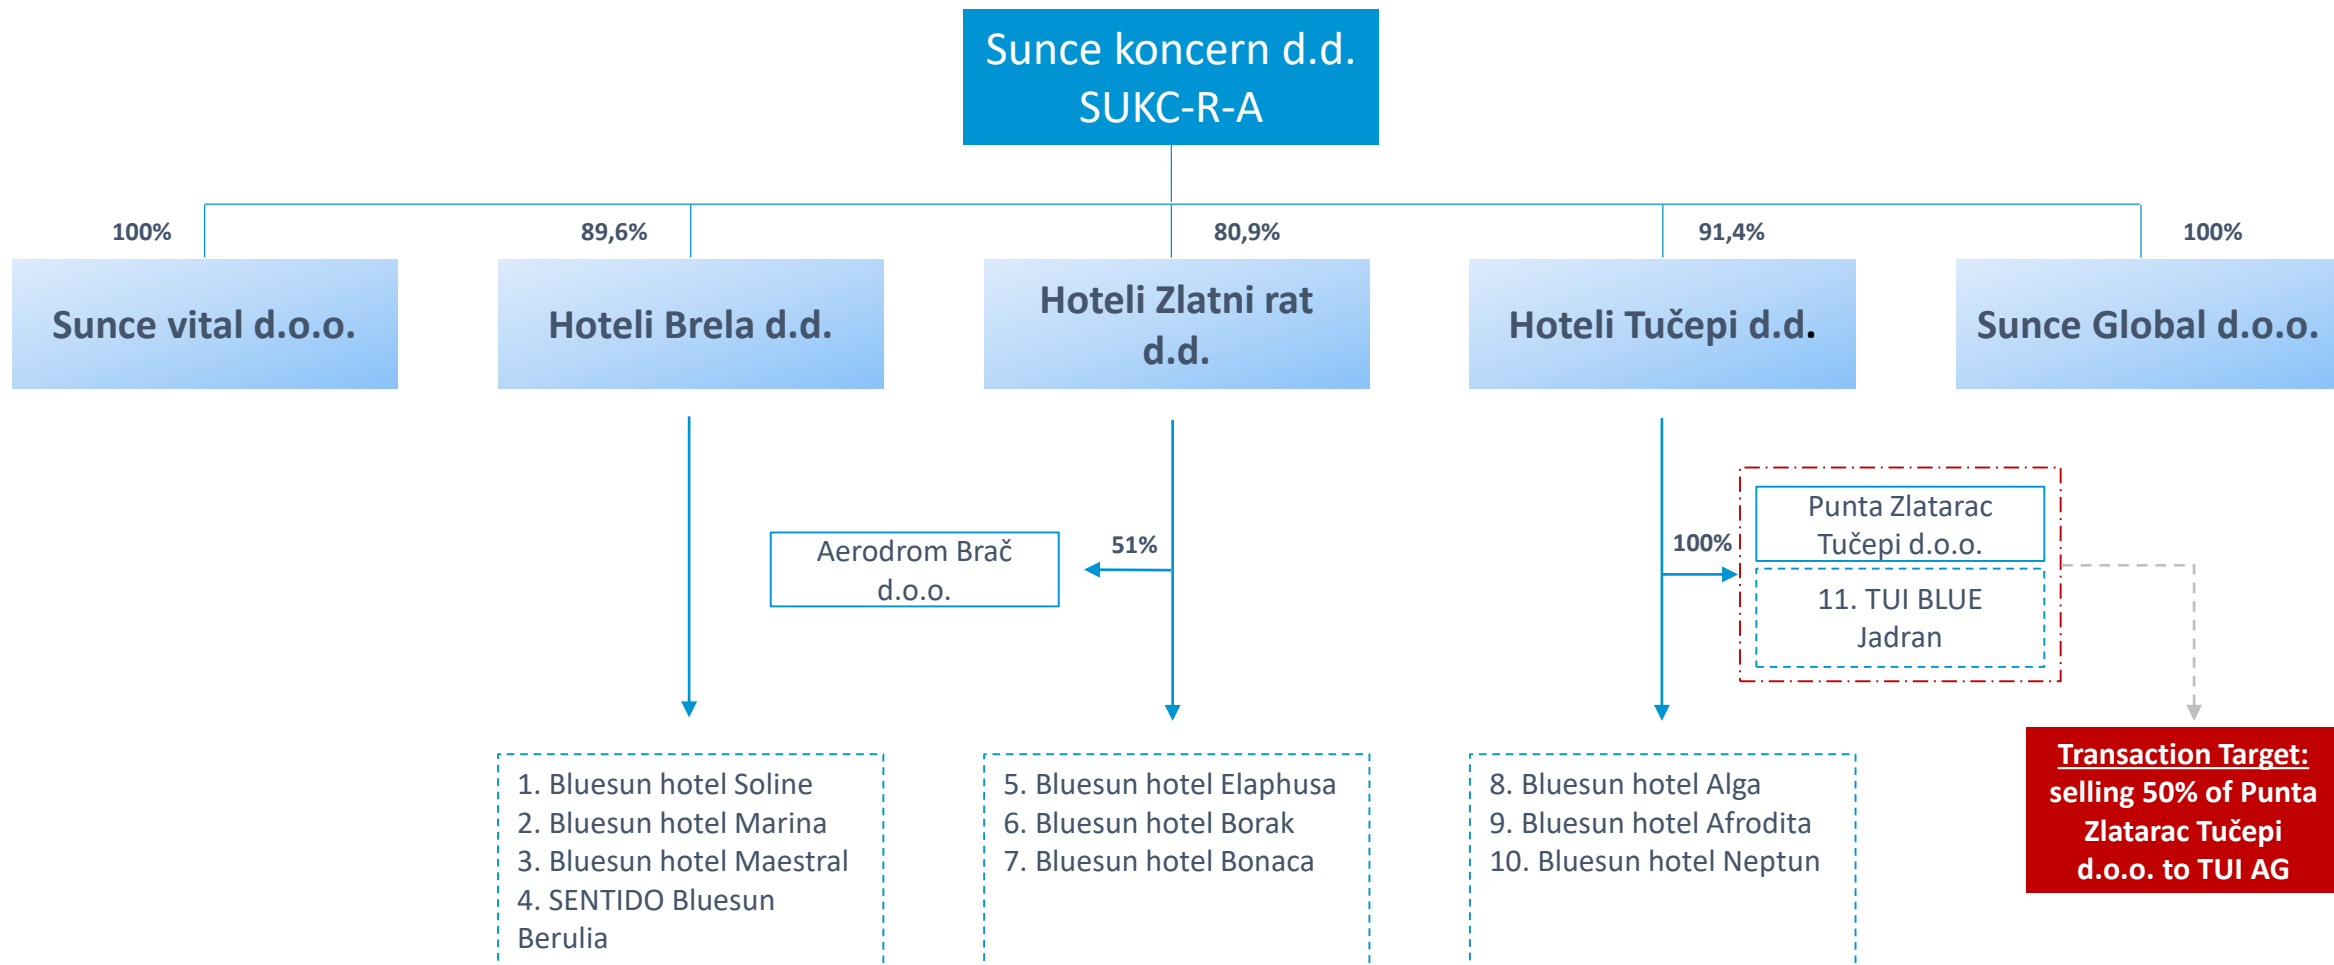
Sunce koncern d.d.
SUKC-R-A

100%
Sunce vital d.o.o.

89,6%
Hoteli Brela d.d.

80,9%
Hoteli Zlatni rat d.d.

91,4%
Hoteli Tučepi d.d.

100%
Sunce Global d.o.o.

Aerodrom Brač d.o.o.

51%

100%

Punta Zlatarac Tučepi d.o.o.

11. TUI BLUE Jadran

1. Bluesun hotel Soline
2. Bluesun hotel Marina
3. Bluesun hotel Maestral
4. SENTIDO Bluesun Berulia

5. Bluesun hotel Elaphusa
6. Bluesun hotel Borak
7. Bluesun hotel Bonaca

8. Bluesun hotel Alga
9. Bluesun hotel Afrodita
10. Bluesun hotel Neptun

Transaction Target: selling 50% of Punta Zlatarac Tučepi d.o.o. to TUI AG